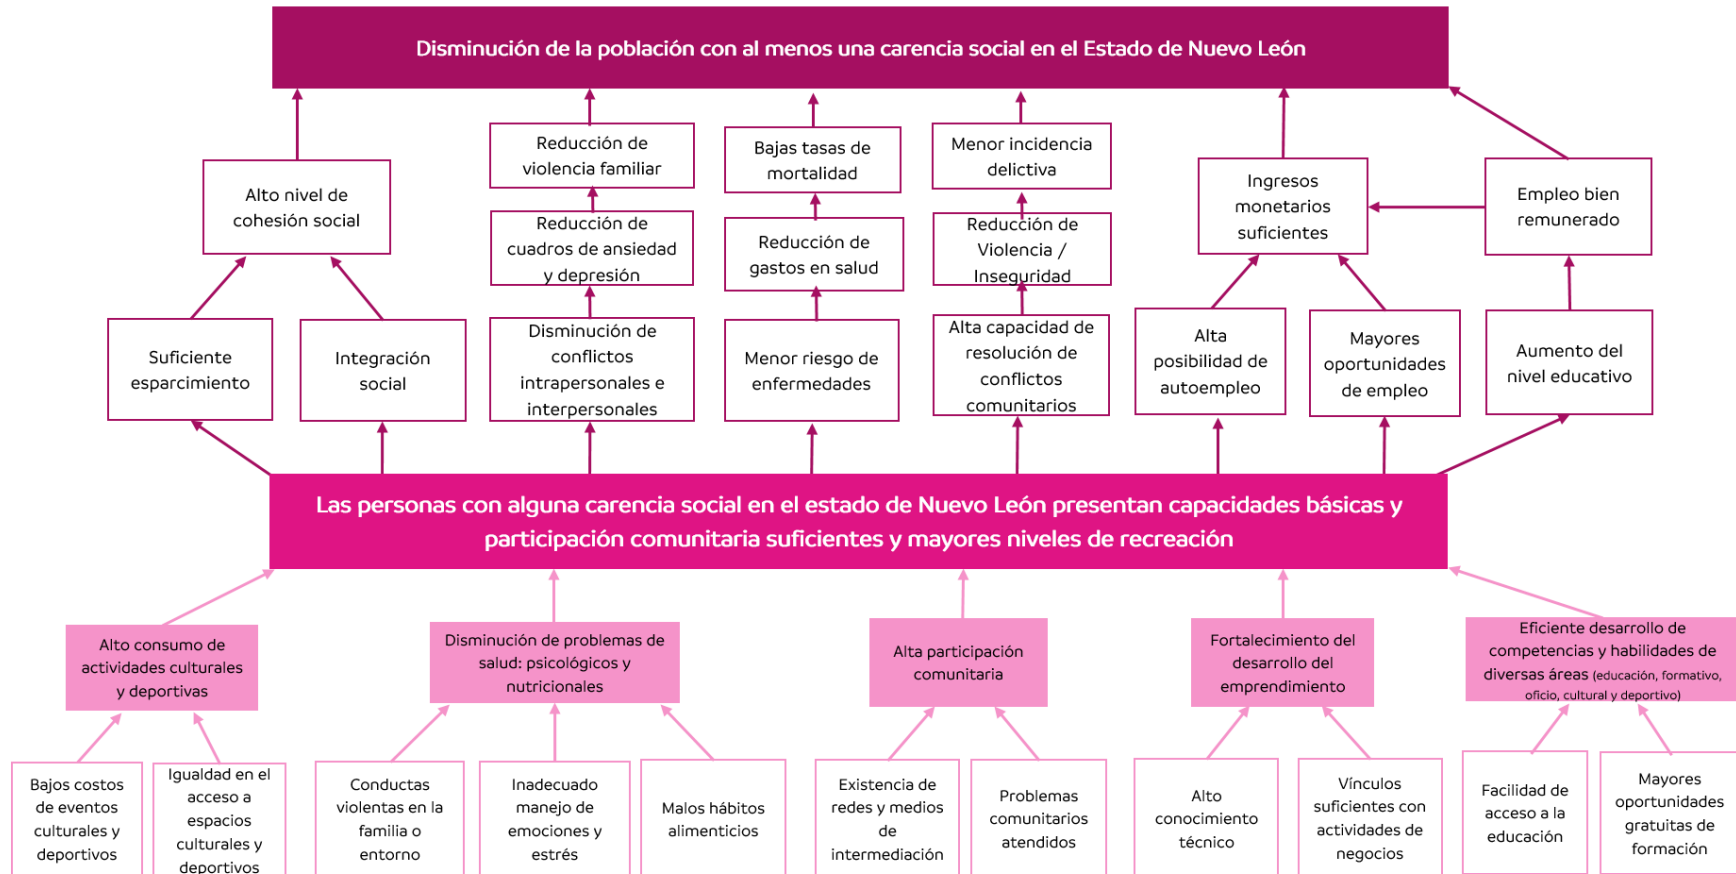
Disminución de la población con al menos una carencia social en el Estado de Nuevo León

Alto nivel de cohesión social

Reducción de violencia familiar

Reducción de cuadros de ansiedad y depresión

Bajas tasas de mortalidad

Reducción de gastos en salud

Menor incidencia delictiva

Reducción de Violencia / Inseguridad

Ingresos monetarios suficientes

Empleo bien remunerado

Suficiente esparcimiento

Integración social

Disminución de conflictos intrapersonales e interpersonales

Menor riesgo de enfermedades

Alta capacidad de resolución de conflictos comunitarios

Alta posibilidad de autoempleo

Mayores oportunidades de empleo

Aumento del nivel educativo

Las personas con alguna carencia social en el estado de Nuevo León presentan capacidades básicas y participación comunitaria suficientes y mayores niveles de recreación

Alto consumo de actividades culturales y deportivas

Disminución de problemas de salud: psicológicos y nutricionales

Alta participación comunitaria

Fortalecimiento del desarrollo del emprendimiento

Eficiente desarrollo de competencias y habilidades de diversas áreas (educación, formativo, oficio, cultural y deportivo)

Bajos costos de eventos culturales y deportivos

Igualdad en el acceso a espacios culturales y deportivos

Conductas violentas en la familia o entorno

Inadecuado manejo de emociones y estrés

Malos hábitos alimenticios

Existencia de redes y medios de intermediación

Problemas comunitarios atendidos

Alto conocimiento técnico

Vínculos suficientes con actividades de negocios

Facilidad de acceso a la educación

Mayores oportunidades gratuitas de formación